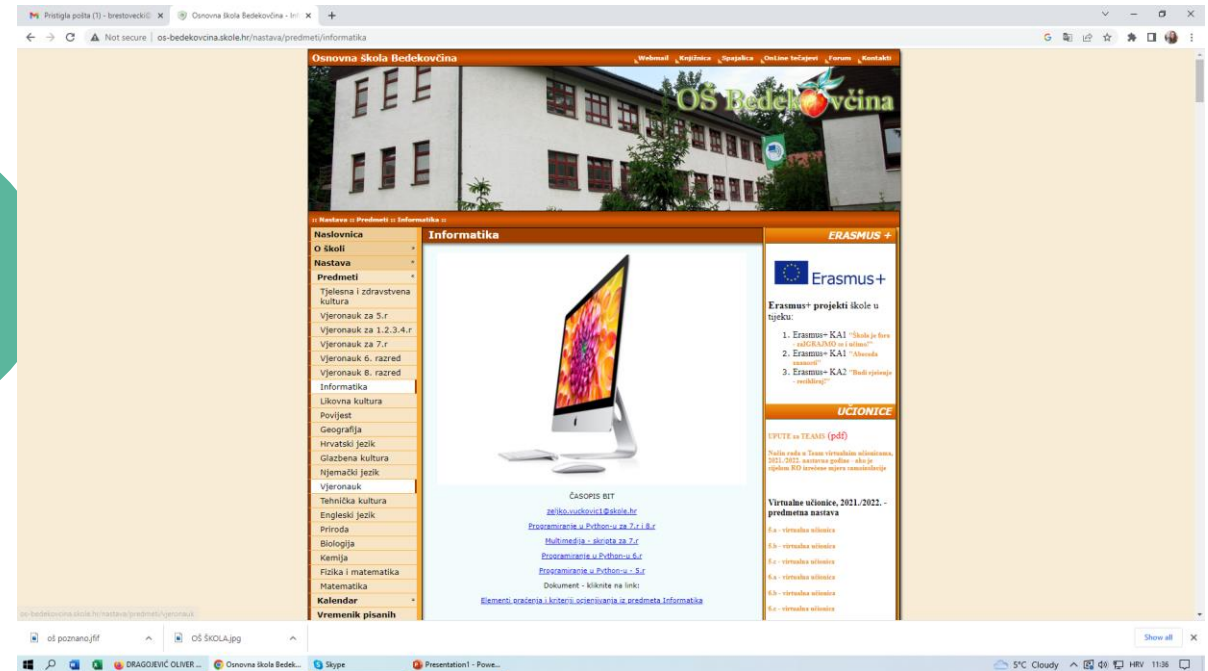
Pristigla pošta (1) - brestovecki@ × Osnovna škola Bedekovčina - Inf × +

Not secure | os-bedekovcina.skole.hr/nastava/predmeti/informatika

Osnovna škola Bedekovčina
Webmail Knjižnica Spajalica OnLine tečajevi Forum Kontakt

OŠ Bedekovčina

:: Nastava :: Predmeti :: Informatika ::

Naslovnica
O školi
Nastava
Predmeti
Tjelesna i zdravstvena kultura
Vjeronauk za 5.r
Vjeronauk za 1.2.3.4.r
Vjeronauk za 7.r
Vjeronauk 6. razred
Vjeronauk 8. razred
Informatika
Likovna kultura
Povijest
Geografija
Hrvatski jezik
Glazbena kultura
Njemački jezik
Vjeronauk
Tehnička kultura
Engleski jezik
Priroda
Biologija
Kemija
Fizika i matematika
Matematika
Kalendar
Vremenik pisanih

Informatika

ČASOPIS BIT
zeljko.vuckovic1@skole.hr
Programiranje u Python-u za 7.r i 8.r
Multimedija - skripta za 7.r
Programiranje u Python-u 6.r
Programiranje u Python-u - 5.r
Dokument - kliknite na link:
Elementi praćenja i kriteriji ocjenjivanja iz predmeta Informatika

ERASMUS +
Erasmus+
Erasmus+ projekti škole u tijeku:
1. Erasmus+ KA1 "Škola je fora - saGRAJMO ce i učimo!"
2. Erasmus+ KA1 "Abeceda znanosti"
3. Erasmus+ KA2 "Budi sjećanje - osvijetlivaj!"

UČIONICE
UPUTE za TEAMS (pdf)
Način rada u Team virtualnim učionicama, 2021./2022. nastavne godine - ako je uključen RO izravne mjera zamsolacije

Virtualne učionice, 2021./2022. - predmetna nastava
5.a - virtualna učionica
5.b - virtualna učionica
5.c - virtualna učionica
6.a - virtualna učionica
6.b - virtualna učionica
6.c - virtualna učionica

os-bedekovcina.skole.hr/nastava/predmeti/vjeronauk

oš poznano.jfif
OŠ ŠKOLA.jpg
Show all

DRAGOJEVIĆ OLIVER ...
Osnovna škola Bedek...
Skype
Presentation1 - Powe...
5°C Cloudy HRV 11:36